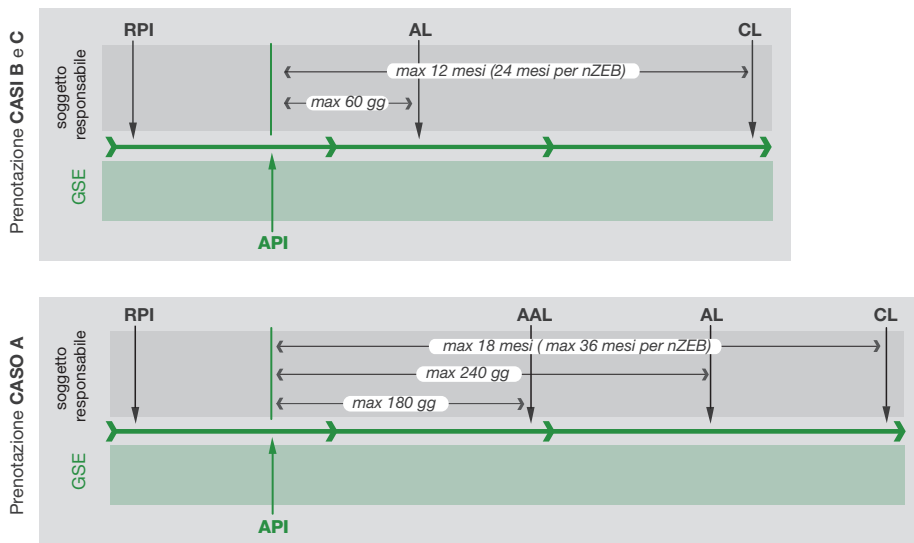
Prenotazione CASI B e C

soggetto responsabile

RPI

AL

CL

max 12 mesi (24 mesi per nZEB)

max 60 gg

GSE

API

Prenotazione CASO A

soggetto responsabile

RPI

AAL

AL

CL

max 18 mesi ( max 36 mesi per nZEB)

max 240 gg

max 180 gg

GSE

API